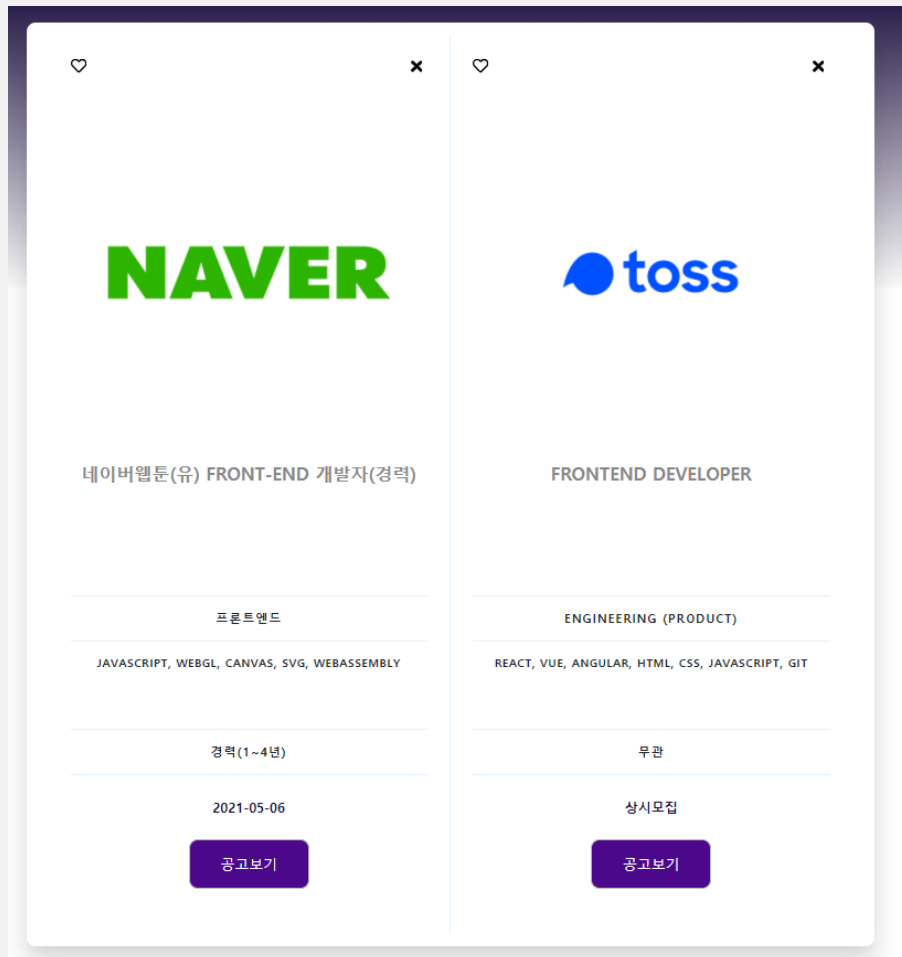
NAVER

네이버웹툰(유) FRONT-END 개발자(경력)

프론트엔드

JAVASCRIPT, WEBGL, CANVAS, SVG, WEBASSEMBLY

경력(1~4년)

2021-05-06

공고보기

toss

FRONTEND DEVELOPER

ENGINEERING (PRODUCT)

REACT, VUE, ANGULAR, HTML, CSS, JAVASCRIPT, GIT

무관

상시모집

공고보기